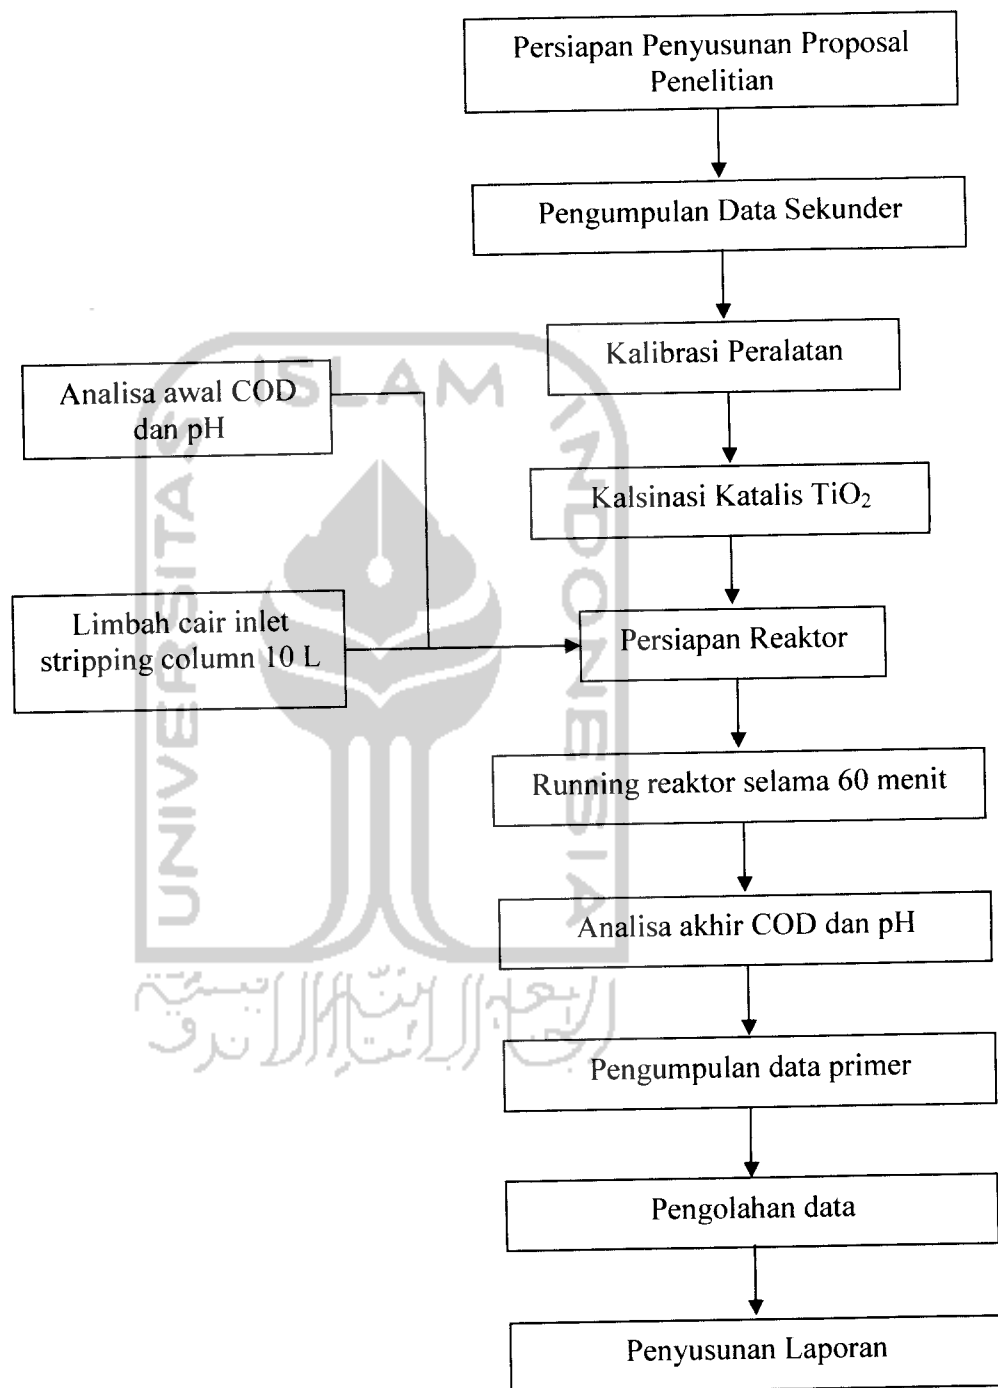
Persiapan Penyusunan Proposal Penelitian

Pengumpulan Data Sekunder

Kalibrasi Peralatan

Analisa awal COD dan pH

Kalsinasi Katalis $TiO_2$

Limbah cair inlet stripping column 10 L

Persiapan Reaktor

Running reaktor selama 60 menit

Analisa akhir COD dan pH

Pengumpulan data primer

Pengolahan data

Penyusunan Laporan

UNIVERSITAS ISLAM INDONESIA